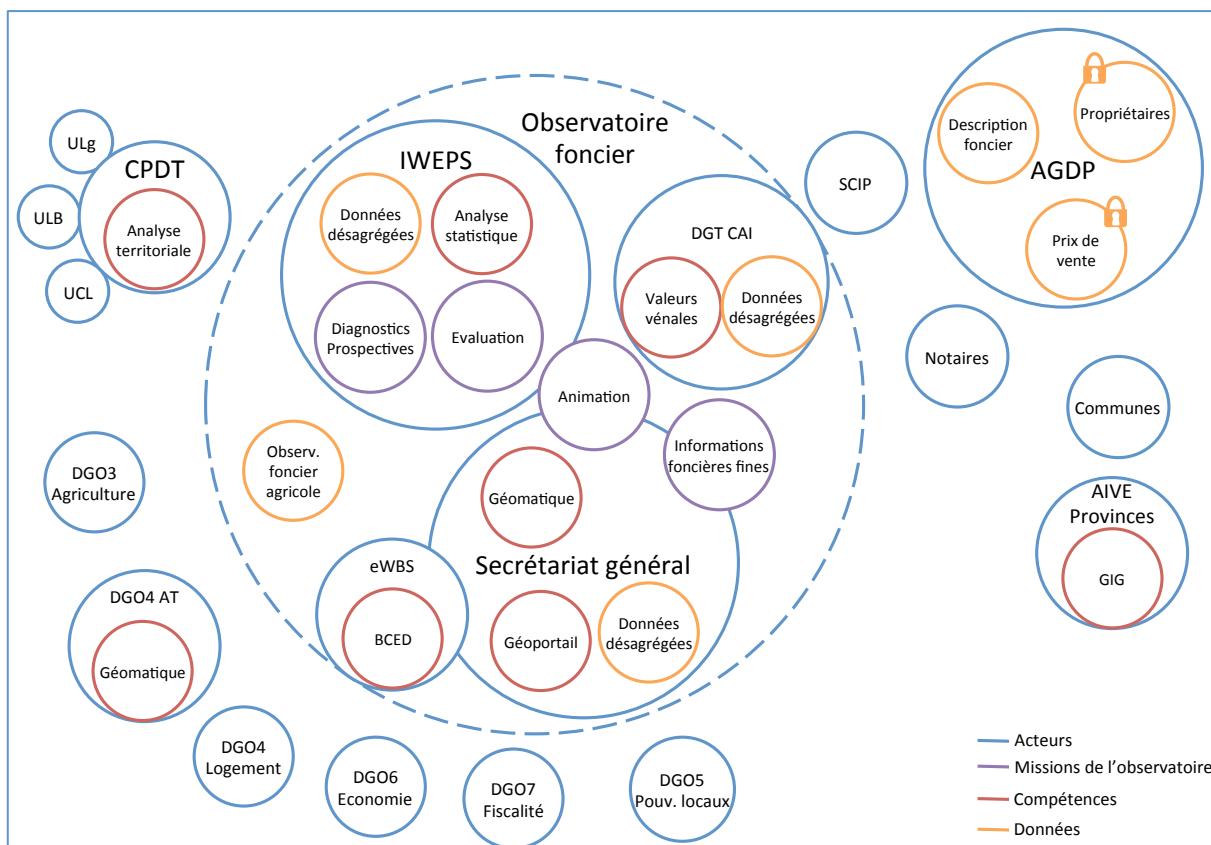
ULg

CPDT

Analyse territoriale

ULB

UCL

Observatoire foncier

IWEPS

Données désagrégées

Analyse statistique

Diagnostics Prospectives

Evaluation

DGT CAI

Valeurs vénales

Données désagrégées

SCIP

AGDP

Description foncier

Propriétaires

Prix de vente

Notaires

Communes

Animation

Informations foncières fines

Observ. foncier agricole

Géomatique

Secrétariat général

eWBS

BCED

Géoportail

Données désagrégées

DGO3 Agriculture

AIVE Provinces

GIG

DGO4 AT

Géomatique

DGO4 Logement

DGO6 Economie

DGO7 Fiscalité

DGO5 Pouv. locaux

Acteurs

Missions de l'observatoire

Compétences

Données